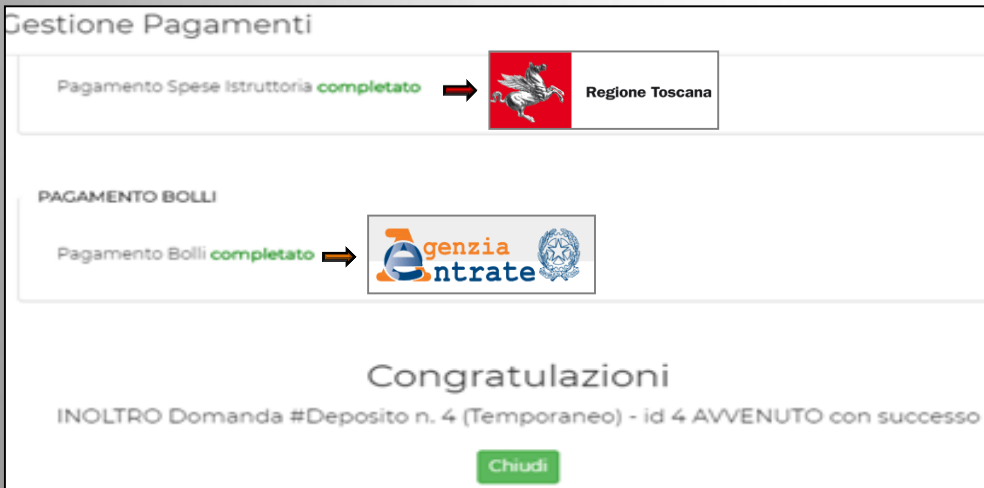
Gestione Pagamenti

Pagamento Spese Istruttoria completato

Regione Toscana

PAGAMENTO BOLLI

Pagamento Bolli completato

Agenzia Entrate

Congratulazioni

INOLTRO Domanda #Deposito n. 4 (Temporaneo) - id 4 AVVENUTO con successo

Chiudi